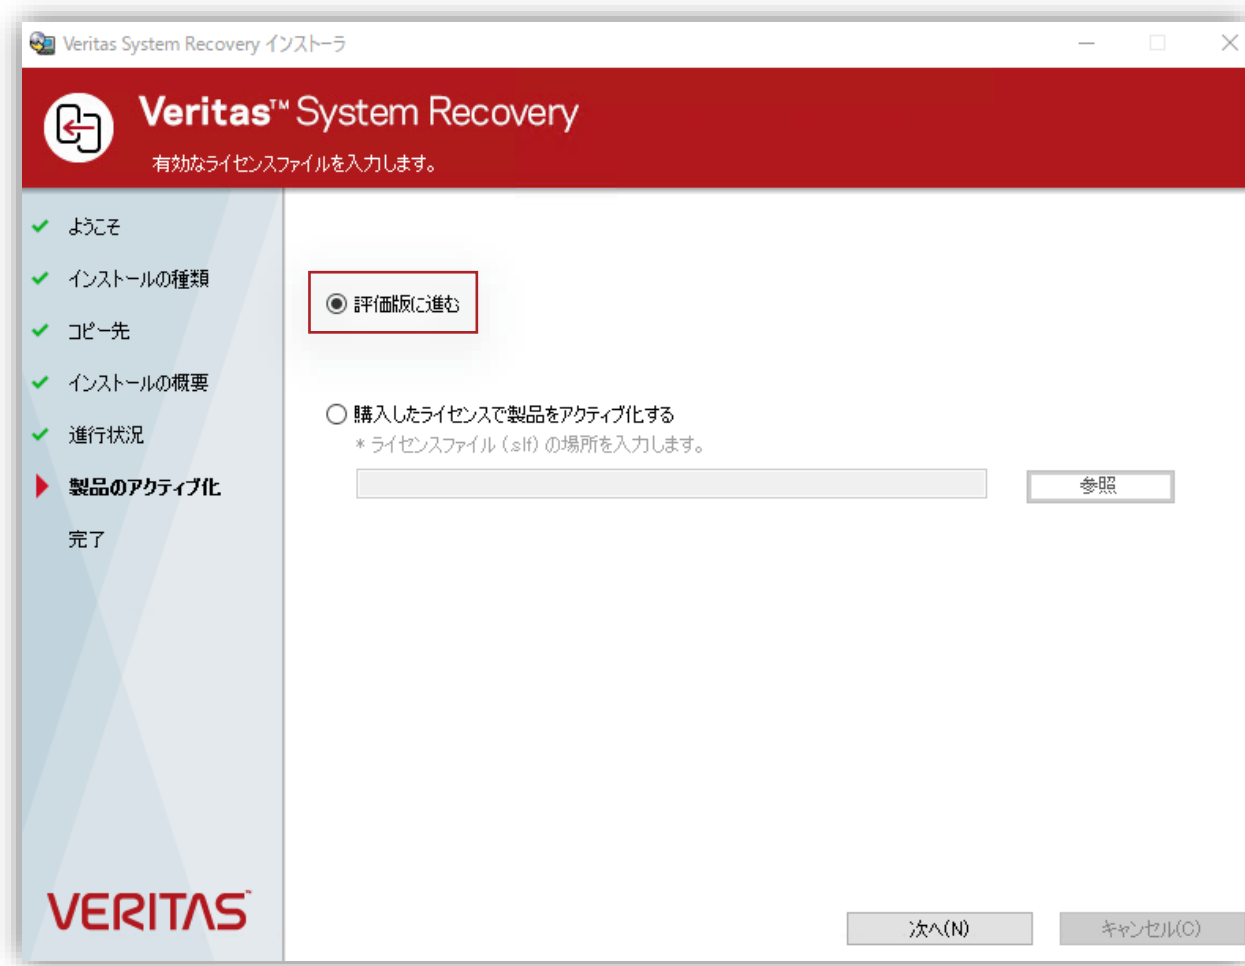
Veritas System Recovery インストーラ

Veritas™ System Recovery

有効なライセンスファイルを入力します。

ようこそ

インストールの種類

コピー先

インストールの概要

進行状況

製品のアクティブ化

完了

評価版に進む

購入したライセンスで製品をアクティブ化する

* ライセンスファイル (.slf) の場所を入力します。

参照

VERITAS

次へ(N)

キャンセル(C)